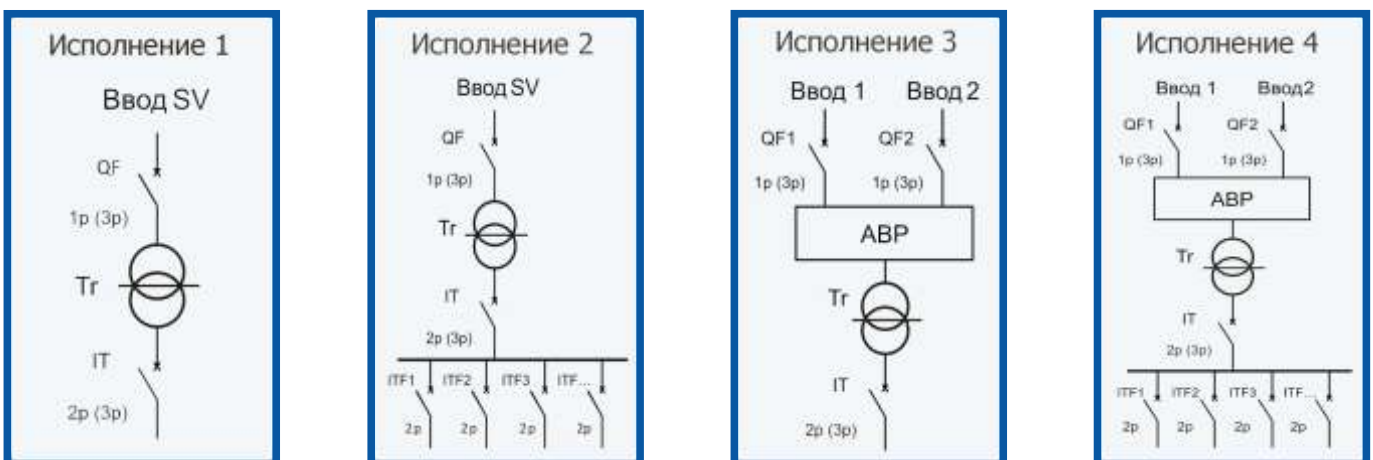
Исполнение 1

Ввод SV

QF

1p (3p)

Tr

IT

2p (3p)

Исполнение 2

Ввод SV

QF

1p (3p)

Tr

IT

2p (3p)

ITF1 ITF2 ITF3 ITF...

2p 2p 2p 2p

Исполнение 3

Ввод 1 Ввод 2

QF1 QF2

1p (3p) 1p (3p)

АВР

Tr

IT

2p (3p)

Исполнение 4

Ввод 1 Ввод2

QF1 QF2

1p (3p) 1p (3p)

АВР

Tr

IT

2p (3p)

ITF1 ITF2 ITF3 ITF...

2p 2p 2p 2p